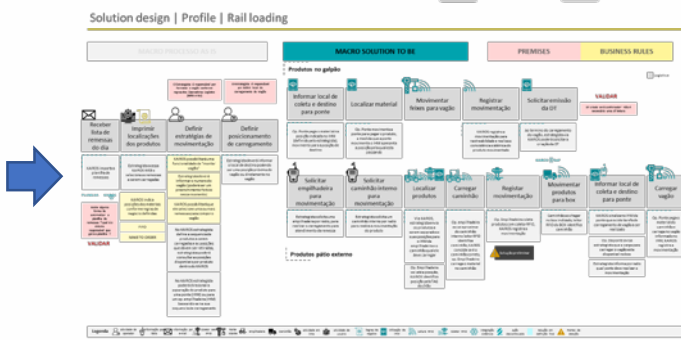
Solution design | Profile | Rail loading

MACRO PROCESSO AS IS

MACRO SOLUTION TO BE

PREMISES

BUSINESS RULES

Produtos no galpão

Receber lista de remessas do dia

Imprimir localizações dos produtos

Definir estratégias de movimentação

Definir posicionamento de carregamento

Informar local de coleta e destino para ponte

Localizar material

Movimentar fêmes para vagão

Registrar movimentação

Solicitar emissão da DT

VALIDAR

Solicitar empilhadeira para movimentação

Solicitar caminhão interno para movimentação

Localizar produtos

Carregar caminhão

Registrar movimentação

Movimentar produtos para box

Informar local de coleta e destino para ponte

Carregar vagão

Produtos pátio externo

VALIDAR

Legenda

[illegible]